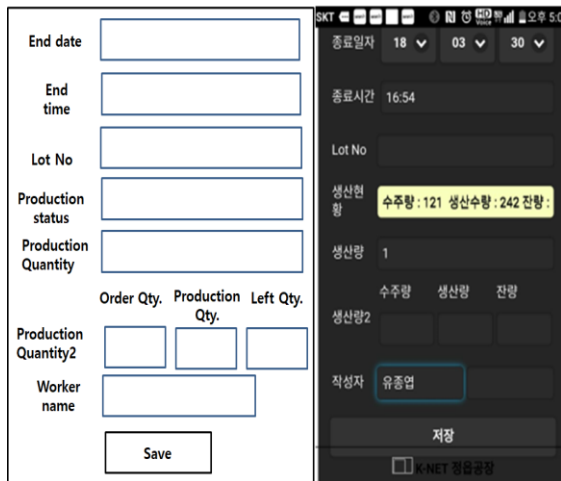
End date

End time

Lot No

Production status

Production Quantity

Order Qty.  Production Qty.  Left Qty.

Production Quantity2

Worker name

Save

SKT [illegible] 오후 5:0

종료일자 18 03 30

종료시간 16:54

Lot No

생산현황 수주량 : 121 생산수량 : 242 잔량 :

생산량 1

수주량 생산량 잔량

생산량2

작성자 유종엽

저장

K-NET 정읍공장